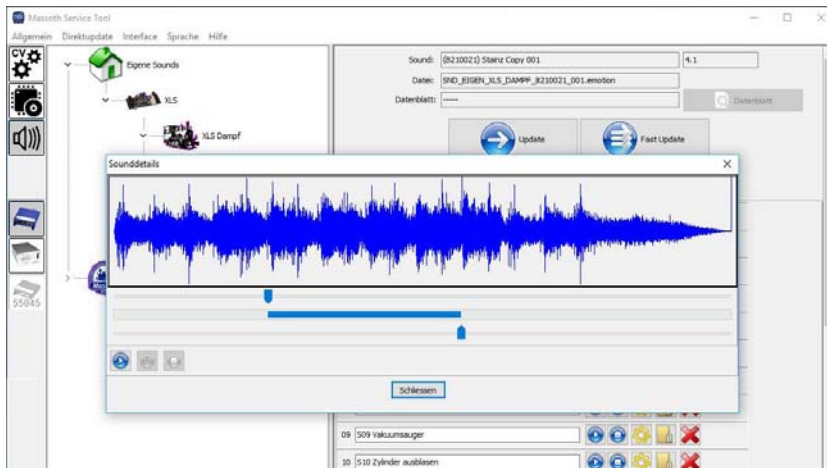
Massoth Service Tool

Allgemein Direktupdate Interface Sprache Hilfe

CV

Eigene Sounds

XLS

XLS Dampf

Sound: (8210021) Stainz Copy 001 4.1

Datei: SND_EIGEN_XLS_DAMPF_8210021_001.emotion

Datenblatt: -----

Datenblatt

Update

Fast Update

Sounddetails

Schliessen

55045

09 S09 Vakuumsauger

10 S10 Zylinder ausblasen